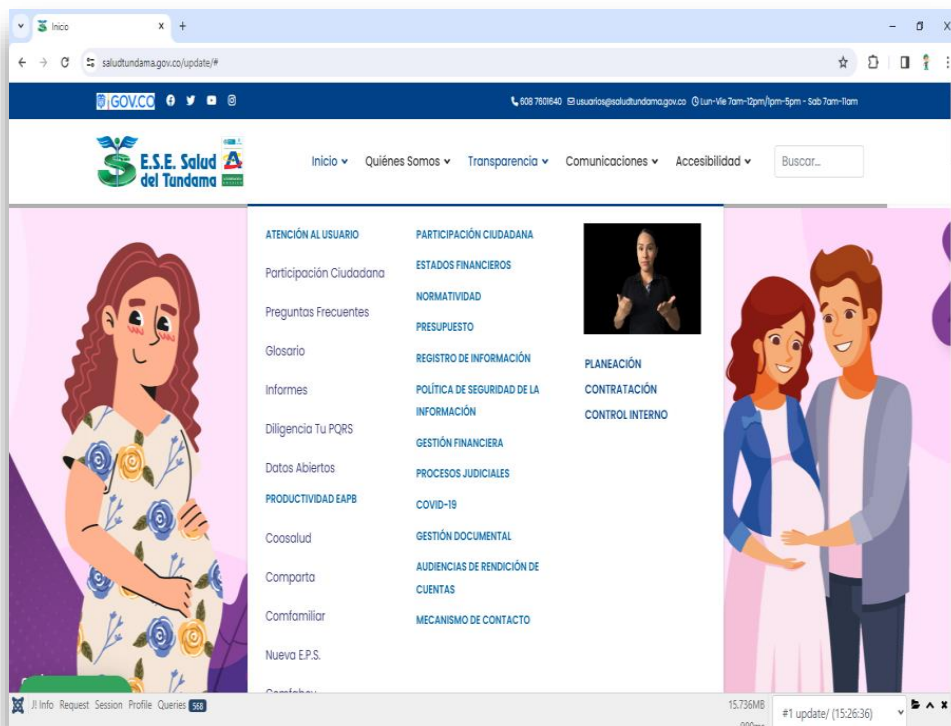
Inicio ×  +

saludtundama.gov.co/update/#

GOV.CO

608 7601640  usuarios@saludtundama.gov.co  Lun-Vie 7am-12pm/1pm-5pm - Sab 7am-11am

E.S.E. Salud del Tundama

Inicio  Quiénes Somos  Transparencia  Comunicaciones  Accesibilidad  Buscar...

ATENCIÓN AL USUARIO
Participación Ciudadana
Preguntas Frecuentes
Glosario
Informes
Diligencia Tu PQRS
Datos Abiertos
PRODUCTIVIDAD EAPB
Coosalud
Comparta
Comfamiliar
Nueva E.P.S.
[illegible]

PARTICIPACIÓN CIUDADANA
ESTADOS FINANCIEROS
NORMATIVIDAD
PRESUPUESTO
REGISTRO DE INFORMACIÓN
POLÍTICA DE SEGURIDAD DE LA INFORMACIÓN
GESTIÓN FINANCIERA
PROCESOS JUDICIALES
COVID-19
GESTIÓN DOCUMENTAL
AUDIENCIAS DE RENDICIÓN DE CUENTAS
MECANISMO DE CONTACTO

PLANEACIÓN
CONTRATACIÓN
CONTROL INTERNO

JI Info  Request  Session  Profile  Queries 568

15.736MB
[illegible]

#1 update/ (15:26:36)